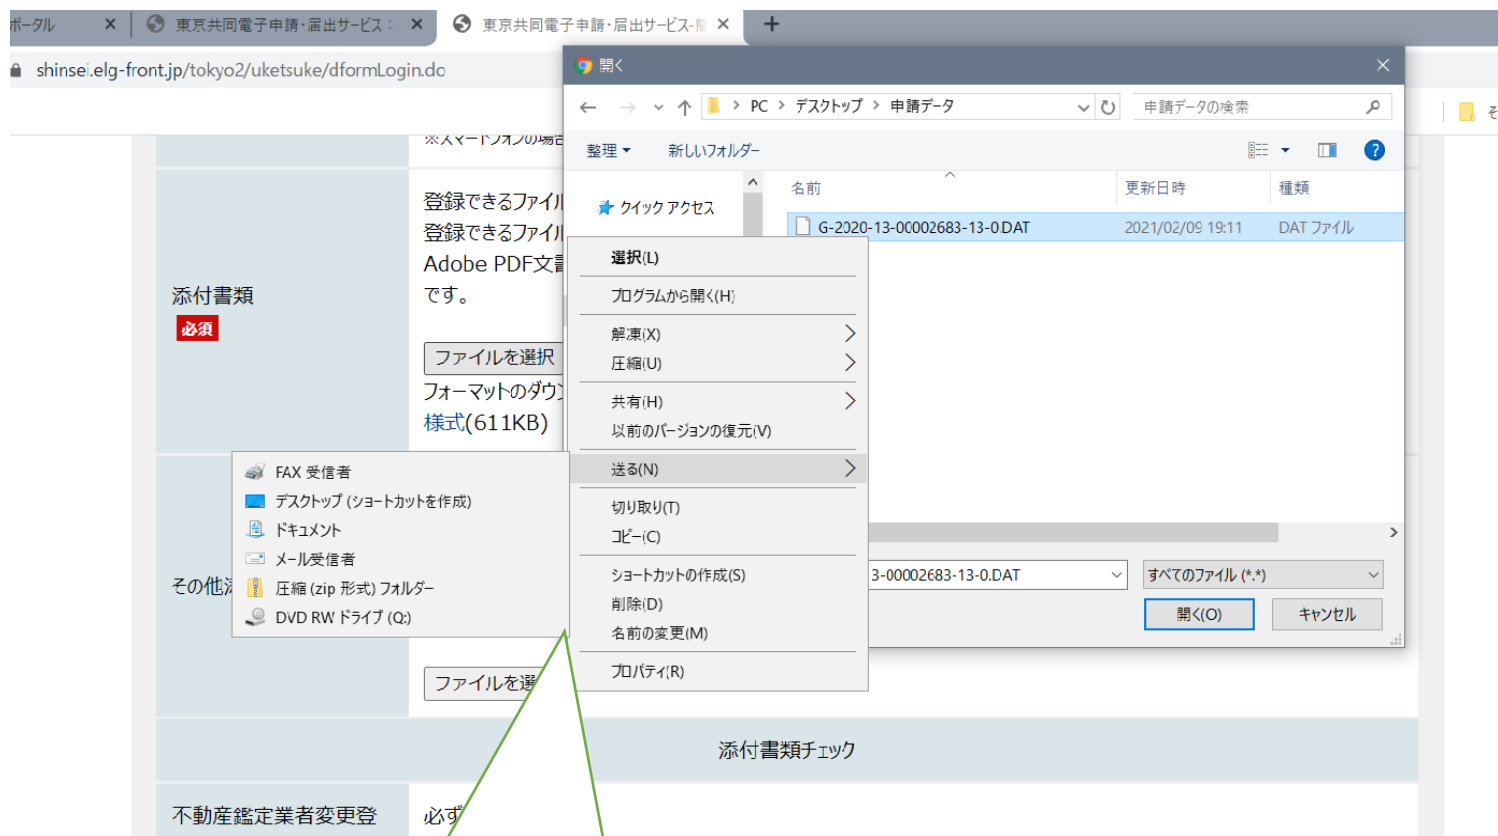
ポータル ✕ 東京共同電子申請・届出サービス ✕ 東京共同電子申請・届出サービス-情 ✕ +

shinsei.elg-front.jp/tokyo2/uketsuke/dformLogin.do

※スマートフォンの場合

添付書類
必須

登録できるファイル
登録できるファイル
Adobe PDF文書
です。

ファイルを選択
フォーマットのダウン
様式(611KB)

その他添

ファイルを選

添付書類チェック

不動産鑑定業者変更登

必ず

開く

PC › デスクトップ › 申請データ

申請データの検索

整理 ▾ 新しいフォルダー

クイック アクセス

名前 | 更新日時 | 種類
G-2020-13-00002683-13-0.DAT | 2021/02/09 19:11 | DAT ファイル

選択(L)
プログラムから開く(H)
解凍(X)
圧縮(U)
共有(H)
以前のバージョンの復元(V)
送る(N)
切り取り(T)
コピー(C)
ショートカットの作成(S)
削除(D)
名前の変更(M)
プロパティ(R)

FAX 受信者
デスクトップ (ショートカットを作成)
ドキュメント
メール受信者
圧縮 (zip 形式) フォルダー
DVD RW ドライブ (Q:)

3-00002683-13-0.DAT
すべてのファイル (*.*)
開く(O)
キャンセル